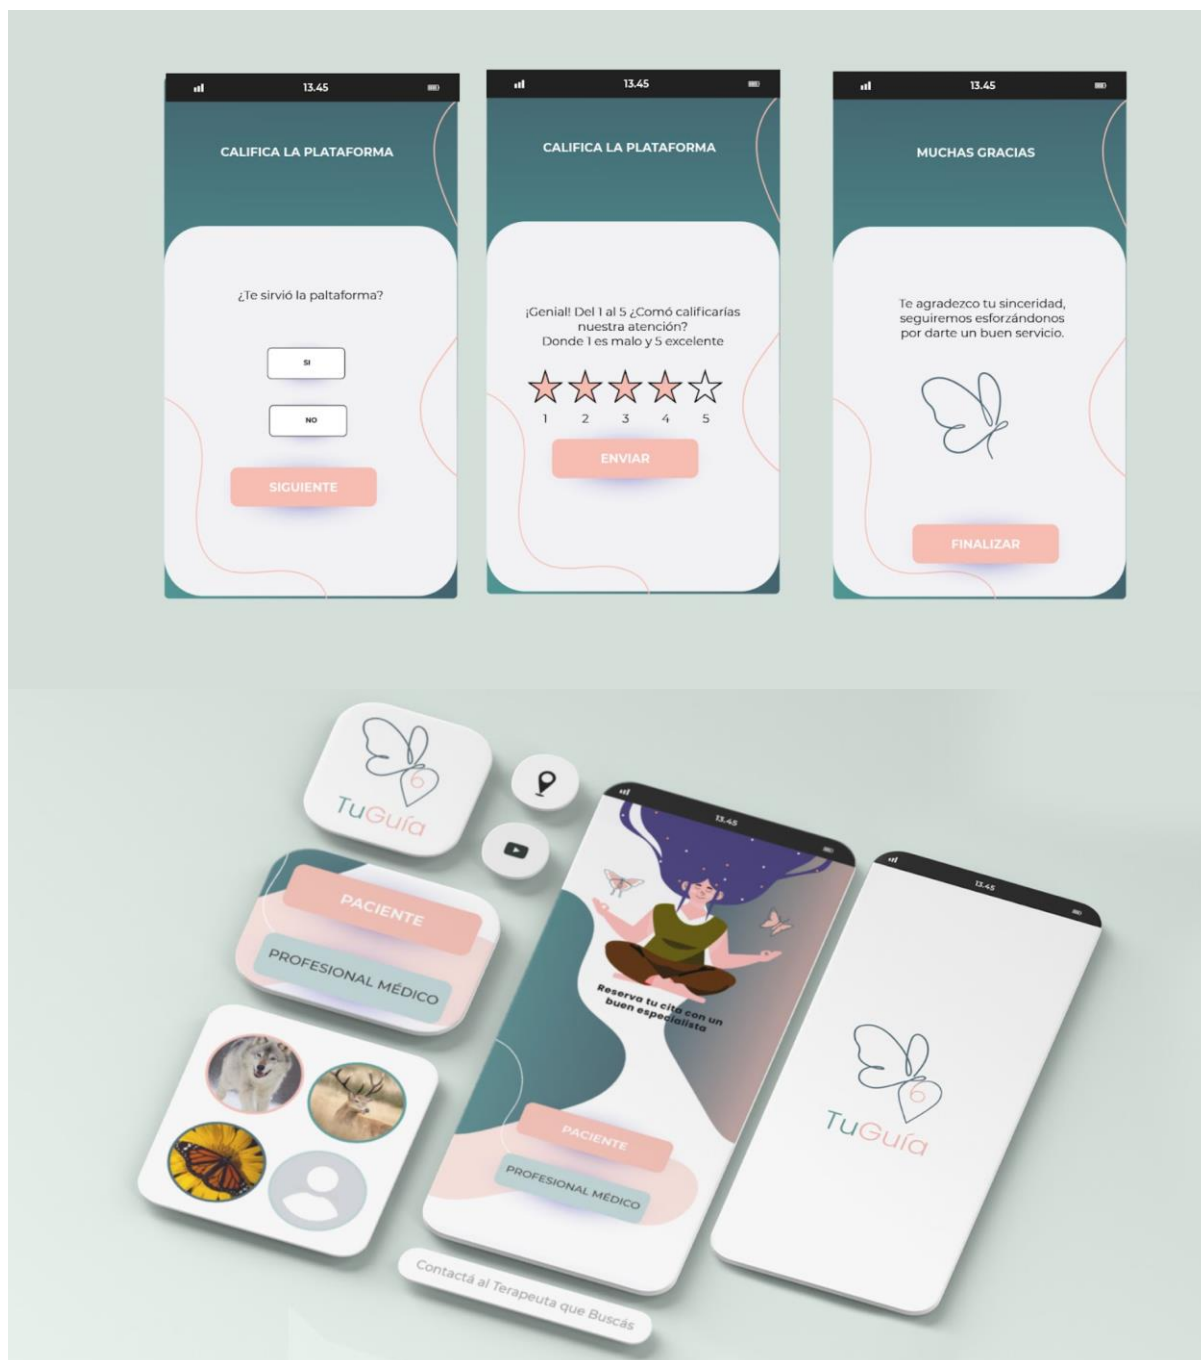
13.45

CALIFICA LA PLATAFORMA

¿Te sirvió la paltaforma?

SI

NO

SIGUIENTE

13.45

CALIFICA LA PLATAFORMA

¡Genial! Del 1 al 5 ¿Cómo calificarías nuestra atención? Donde 1 es malo y 5 excelente

1 2 3 4 5

ENVIAR

13.45

MUCHAS GRACIAS

Te agradezco tu sinceridad, seguiremos esforzándonos por darte un buen servicio.

FINALIZAR

TuGuía

PACIENTE

PROFESIONAL MÉDICO

13.45

Reserva tu cita con un buen especialista

PACIENTE

PROFESIONAL MÉDICO

13.45

TuGuía

Contactá al Terapeuta que Buscás